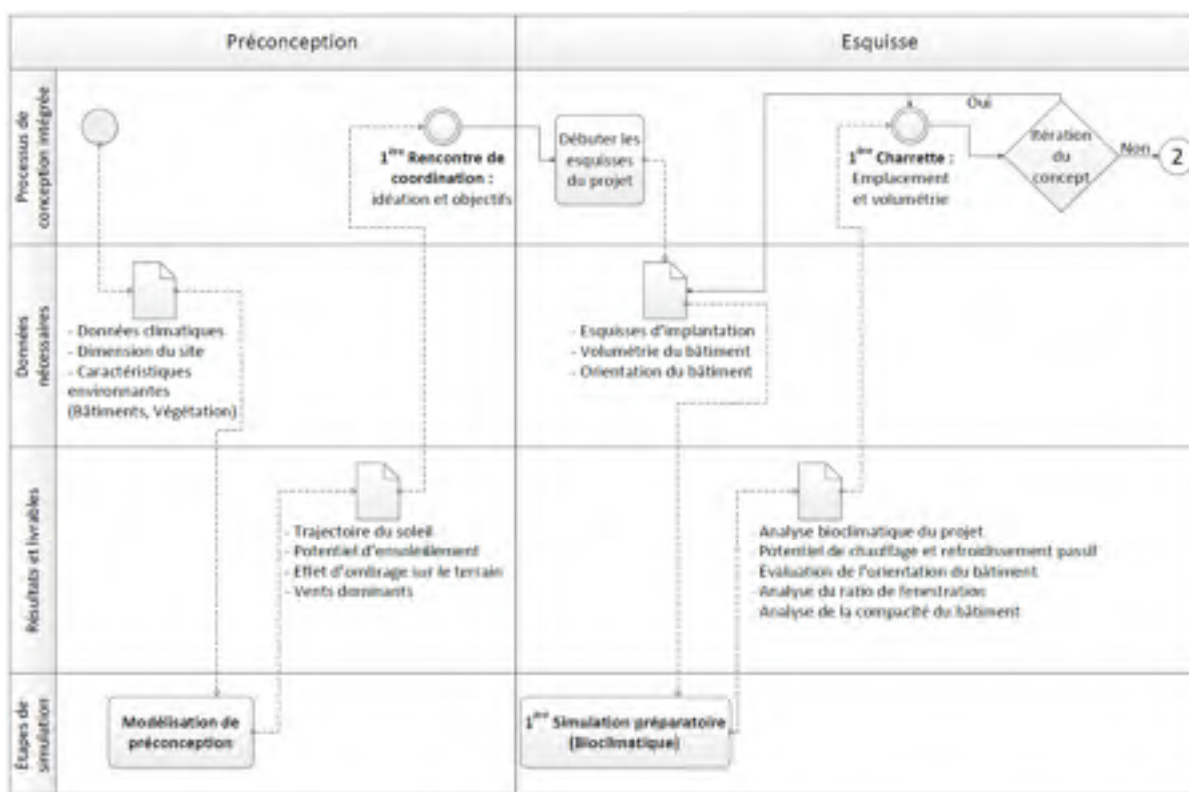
Préconception

Esquisse

Processus de conception intégrée

Données nécessaires

Résultats et livrables

Étapes de simulation

$1^{ère}$ Rencontre de coordination : idéation et objectifs

Débuter les esquisses du projet

Oui

$1^{ère}$ Charrette : Emplacement et volumétrie

Itération du concept

Non

2

- Données climatiques
- Dimension du site
- Caractéristiques environnantes (Bâtiments, Végétation)

- Esquisses d'implantation
- Volumétrie du bâtiment
- Orientation du bâtiment

- Trajectoire du soleil
- Potentiel d'ensoleillement
- Effet d'ombrage sur le terrain
- Vents dominants

- Analyse bioclimatique du projet
- Potentiel de chauffage et refroidissement passif
- Évaluation de l'orientation du bâtiment
- Analyse du ratio de fenestration
- Analyse de la compacité du bâtiment

Modélisation de préconception

$1^{ère}$ Simulation préparatoire (Biocllmatique)